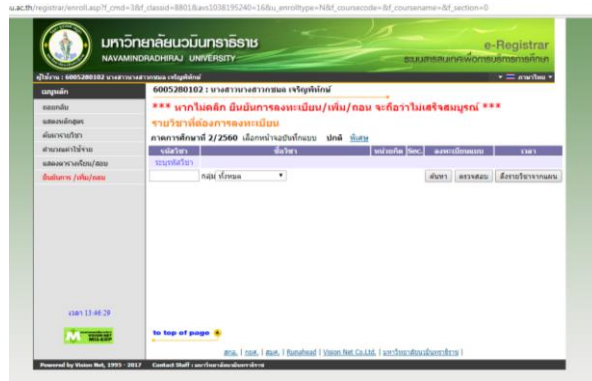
u.ac.th/registrar/enroll.asp?f_cmd=3&f_classid=8801&avs1038195240=16&u_enrolltype=N&f_coursecode=&f_coursename=&f_section=0

มหาวิทยาลัยนวมินทราธิราช
NAVAMINDRADHIRAJ UNIVERSITY
e-Registrar
ระบบสารสนเทศเพื่อการบริการการศึกษา

ผู้ใช้งาน : 6005280102 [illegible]
ภาษาไทย

เมนูหลัก
ออกจากระบบ
แสดงผลการศึกษา
ค้นหารายวิชา
คำนวณค่าใช้จ่าย
แสดงผลการลงทะเบียน/ลดลง
ยืนยันการ /เพิ่ม/ลดลง

6005280102 : นางสาวนางสาวกชมล เจริญพิทักษ์
*** หากไม่คลิก ยืนยันการลงทะเบียน/เพิ่ม/ถอน จะถือว่าไม่เสร็จสมบูรณ์ ***
รายวิชาที่ต้องการลงทะเบียน
ภาคการศึกษาที่ 2/2560 เลือกหน้าจอบันทึกแบบ ปกติ พิเศษ

| รหัสวิชา | ชื่อวิชา | หน่วยกิต | Sec. | ลงทะเบียนแบบ | ราคา |
|---|---|---|---|---|---|
| ระบุรหัสวิชา | | | | | |

กลุ่ม ทั้งหมด
ค้นหา ตรวจสอบ ลบรายวิชาจากแผน

เวลา 13:40:20

to top of page

สกอ. | กยศ. | สมศ. | Runahead | Vision Net Co.,Ltd. | มหาวิทยาลัยนวมินทราธิราช |

Powered by Vision Net, 1995 - 2017   Contact Staff : มหาวิทยาลัยนวมินทราธิราช